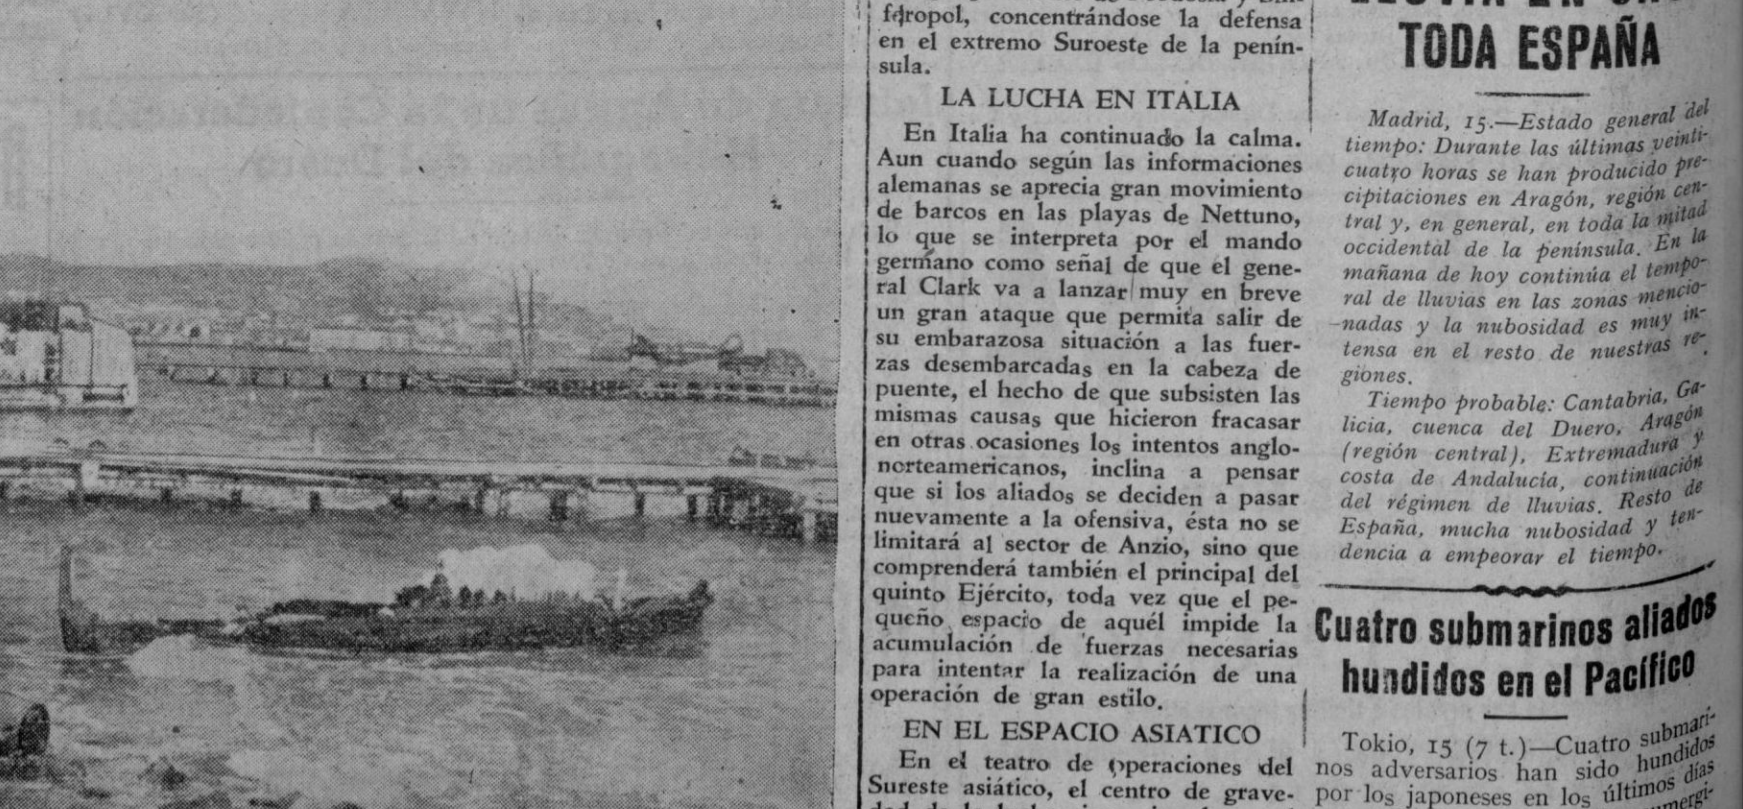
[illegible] ferropol, concentrándose la defensa en el extremo Suroeste de la península.

LA LUCHA EN ITALIA

En Italia ha continuado la calma. Aun cuando según las informaciones alemanas se aprecia gran movimiento de barcos en las playas de Nettuno, lo que se interpreta por el mando germano como señal de que el general Clark va a lanzar muy en breve un gran ataque que permita salir de su embarazosa situación a las fuerzas desembarcadas en la cabeza de puente, el hecho de que subsisten las mismas causas que hicieron fracasar en otras ocasiones los intentos anglonorteamericanos, inclina a pensar que si los aliados se deciden a pasar nuevamente a la ofensiva, ésta no se limitará al sector de Anzio, sino que comprenderá también el principal del quinto Ejército, toda vez que el pequeño espacio de aquél impide la acumulación de fuerzas necesarias para intentar la realización de una operación de gran estilo.

EN EL ESPACIO ASIATICO

En el teatro de operaciones del Sureste asiático, el centro de grave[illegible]

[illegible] TODA ESPAÑA

Madrid, 15.—Estado general del tiempo: Durante las últimas veinticuatro horas se han producido precipitaciones en Aragón, región central y, en general, en toda la mitad occidental de la península. En la mañana de hoy continúa el temporal de lluvias en las zonas mencionadas y la nubosidad es muy intensa en el resto de nuestras regiones.

Tiempo probable: Cantabria, Galicia, cuenca del Duero, Aragón (región central), Extremadura y costa de Andalucía, continuación del régimen de lluvias. Resto de España, mucha nubosidad y tendencia a empeorar el tiempo.

Cuatro submarinos aliados hundidos en el Pacífico

Tokio, 15 (7 t.)—Cuatro submarinos adversarios han sido hundidos por los japoneses en los últimos días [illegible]